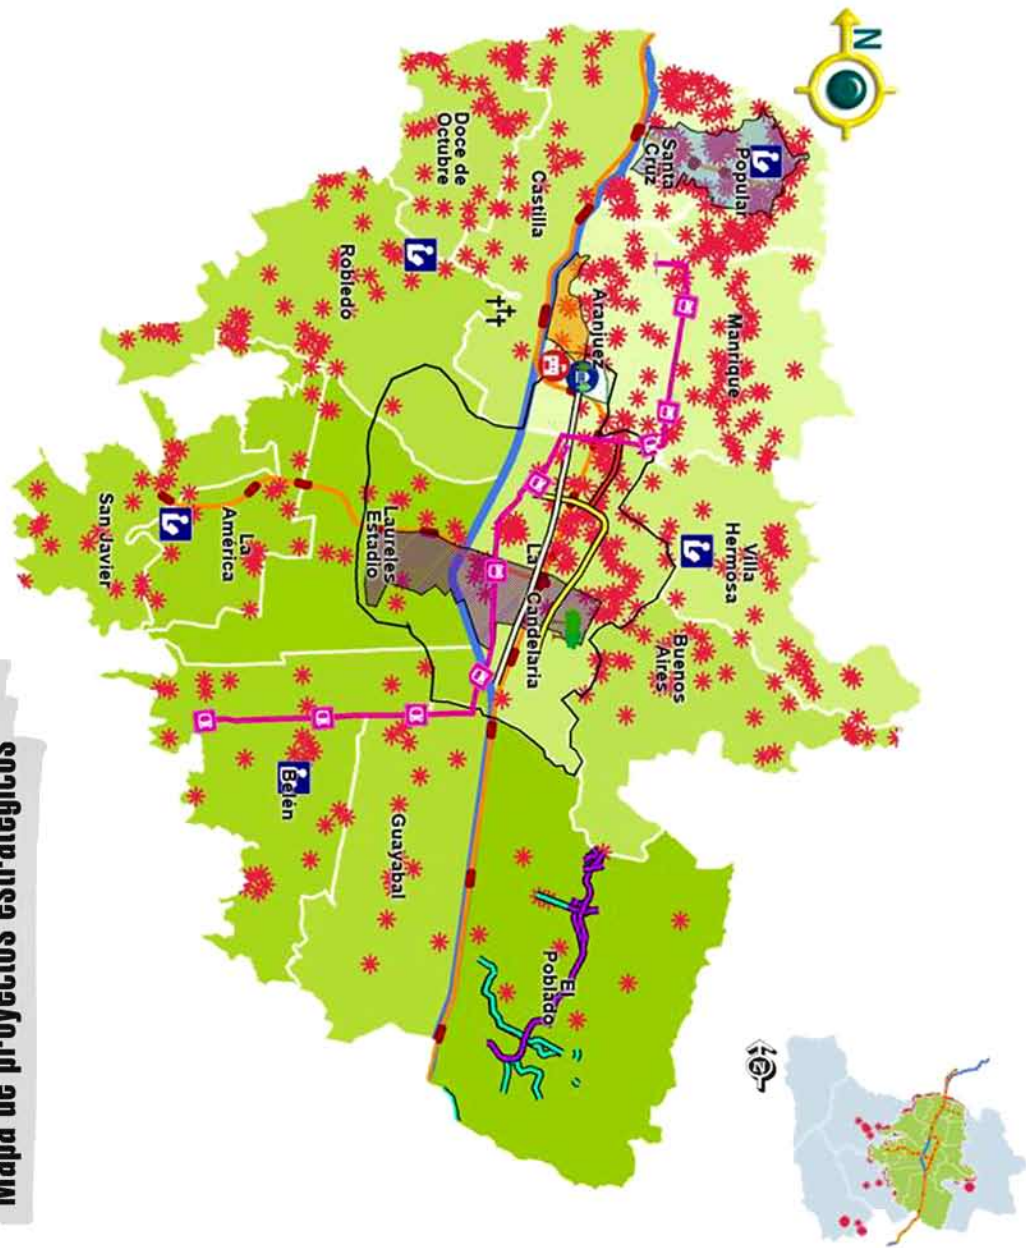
Mapa de proyectos estratégicos

N

Popular
Santa Cruz
Manrique
Aranjuez
Castilla
Doce de Octubre
Robledo
Villa Hermosa
Buenos Aires
La Candelaria
Laureles Estadio
La América
San Javier
Belén
Guayabal
El Poblado